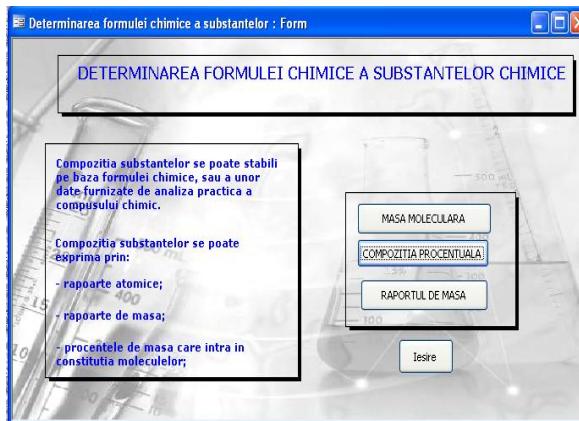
Determinarea formulei chimice a substantelor : Form

DETERMINAREA FORMULEI CHIMICE A SUBSTANTELOR CHIMICE

Compozitia substantelor se poate stabili pe baza formulei chimice, sau a unor date furnizate de analiza practica a compusului chimic.

Compozitia substantelor se poate exprima prin:

- rapoarte atomice;

- rapoarte de masa;

- procentele de masa care intra in constitutia moleculelor;

MASA MOLECULARA

COMPOZITIA PROCENTUALA

RAPORTUL DE MASA

Iesire